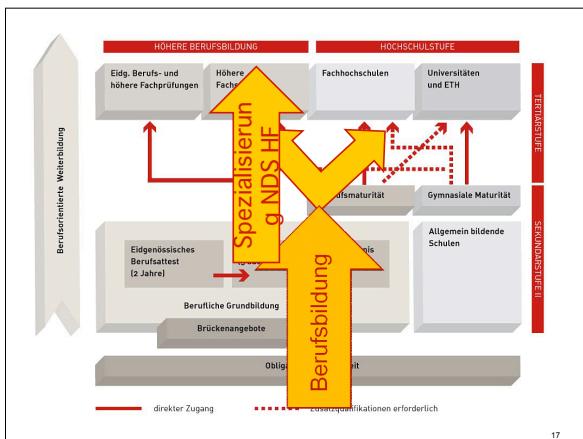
Berufsorientierte Weiterbildung

HÖHERE BERUFSBILDUNG

HOCHSCHULSTUFE

Eidg. Berufs- und höhere Fachprüfungen

Höhere Fach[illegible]

Fachhochschulen

Universitäten und ETH

TERTIÄRSTUFE

Spezialisierung NDS HF

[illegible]ufsmaturität

Gymnasiale Maturität

Eidgenössisches Berufsattest (2 Jahre)

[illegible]

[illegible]nis

Allgemein bildende Schulen

SEKUNDARSTUFE II

Berufsbildung

Berufliche Grundbildung

Brückenangebote

Oblig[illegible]eit

direkter Zugang

Zusatzqualifikationen erforderlich

17